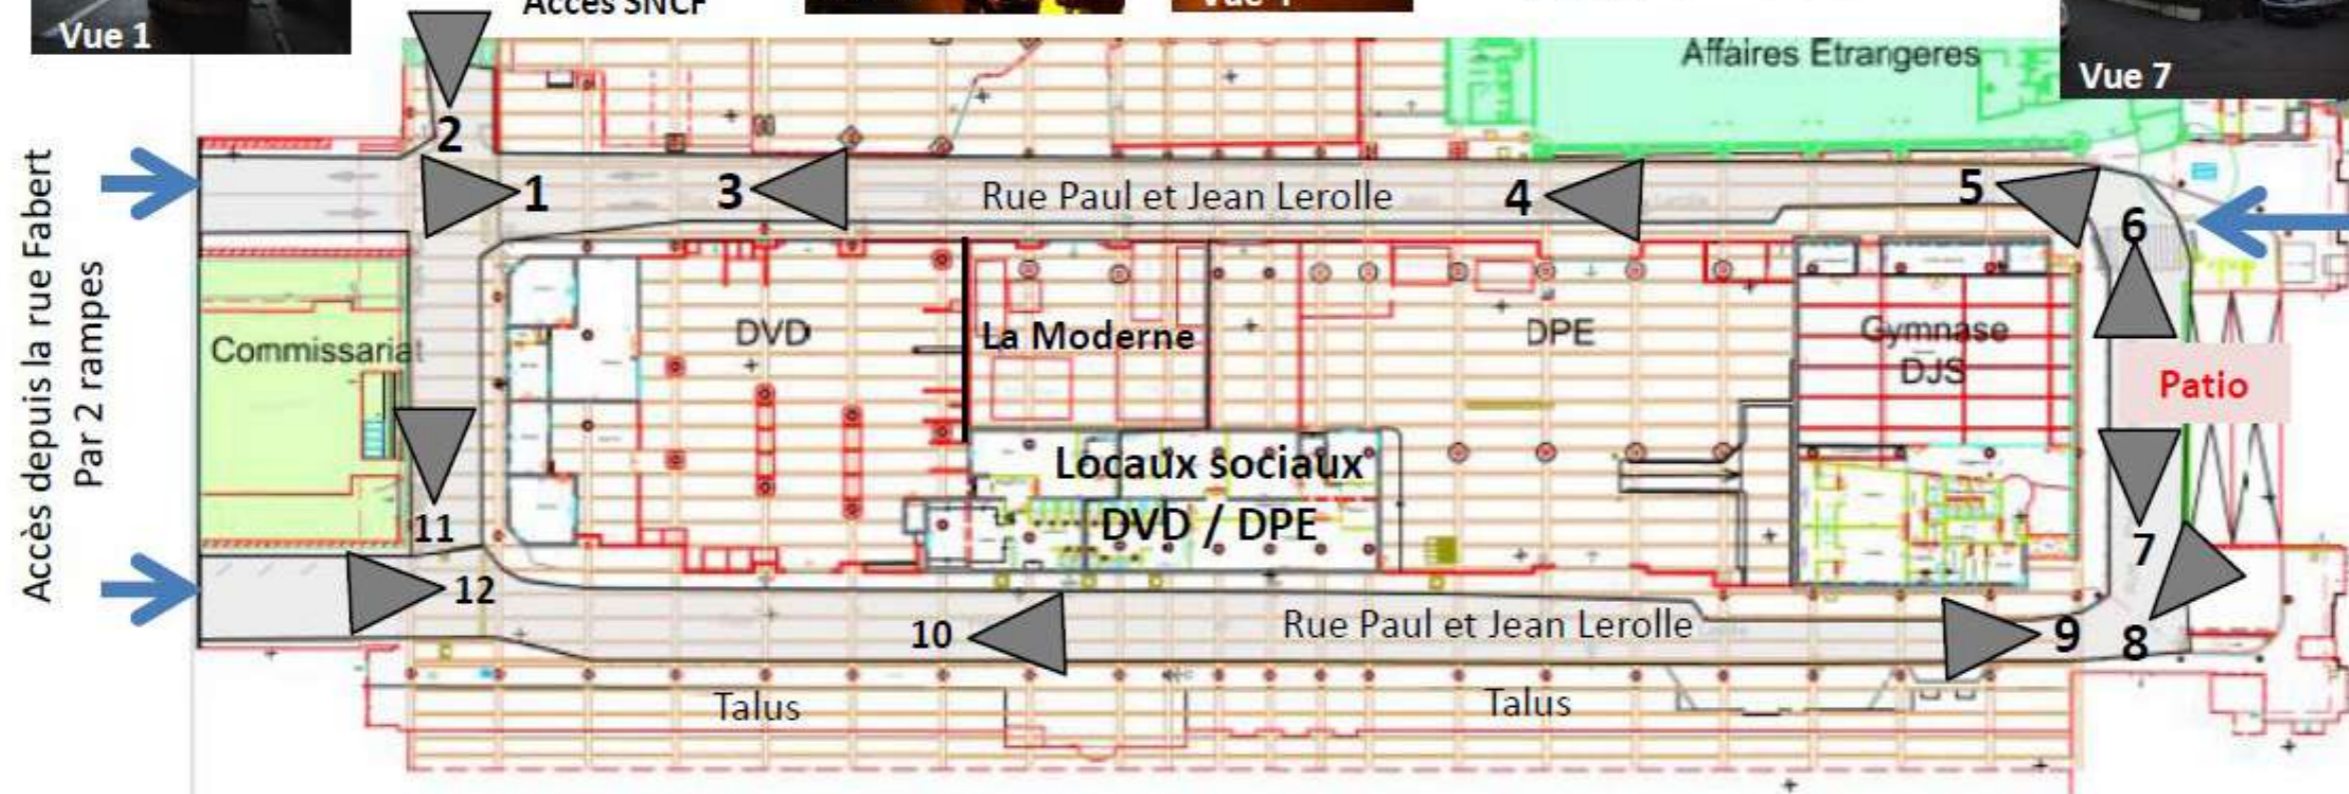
Vue 1
Accès SNCF
Vue 7
Affaires Etrangeres
Accès depuis la rue Fabert
Par 2 rampes
2
1
3
Rue Paul et Jean Lerolle
4
5
6
Commissariat
DVD
La Moderne
DPE
Gymnase DJS
Patio
Locaux sociaux
DVD / DPE
11
12
10
Rue Paul et Jean Lerolle
9
7
8
Talus
Talus